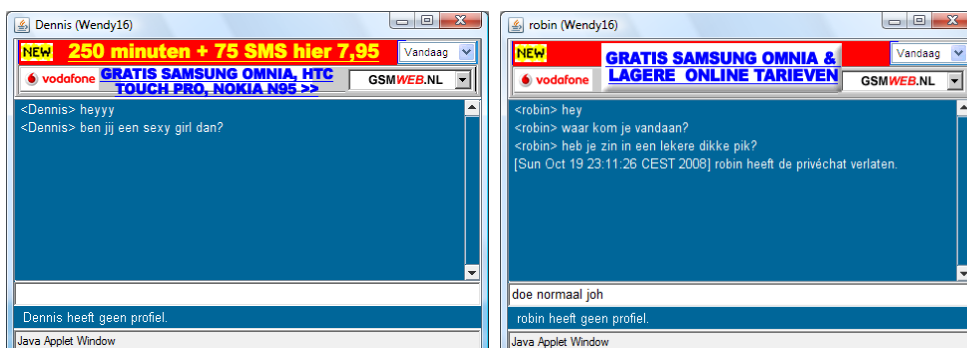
Dennis (Wendy16)

NEW 250 minuten + 75 SMS hier 7,95

Vandaag

vodafone GRATIS SAMSUNG OMNIA, HTC TOUCH PRO, NOKIA N95 >>

GSMWEB.NL

<Dennis> heyyy
<Dennis> ben jij een sexy girl dan?

Dennis heeft geen profiel.

Java Applet Window

robin (Wendy16)

NEW GRATIS SAMSUNG OMNIA & LAGERE ONLINE TARIEVEN

Vandaag

vodafone

GSMWEB.NL

<robin> hey
<robin> waar kom je vandaan?
<robin> heb je zin in een lekere dikke pik?
[Sun Oct 19 23:11:26 CEST 2008] robin heeft de privéchat verlaten.

doe normaal joh

robin heeft geen profiel.

Java Applet Window